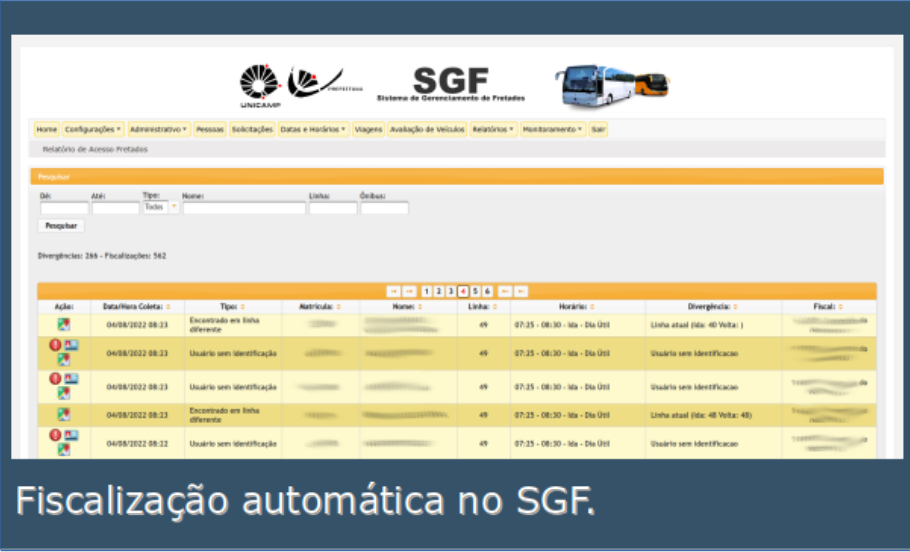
UNICAMP

PREFEITURA

SGF
Sistema de Gerenciamento de Fretados

Home | Configurações ▾ | Administrativo ▾ | Pessoas | Solicitações | Datas e Horários ▾ | Viagens | Avaliação de Veículos | Relatórios ▾ | Monitoramento ▾ | Sair

Relatório de Acesso Fretados

Pesquisar

De: | Até: | Tipo: Todos | Nome: | Linha: | Ônibus:

Pesquisar

Divergências: 266 - Fiscalizações: 562

1 2 3 4 5 6

| Ação: | Data/Hora Coleta: | Tipo: | Matrícula: | Nome: | Linha: | Horário: | Divergência: | Fiscal: |
|---|---|---|---|---|---|---|---|---|
| | 04/08/2022 08:23 | Encontrado em linha diferente | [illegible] | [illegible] | 49 | 07:25 - 08:30 - Ida - Dia Útil | Linha atual (Ida: 40 Volta: ) | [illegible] |
| | 04/08/2022 08:23 | Usuário sem identificação | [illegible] | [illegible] | 49 | 07:25 - 08:30 - Ida - Dia Útil | Usuário sem identificacao | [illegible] |
| | 04/08/2022 08:23 | Usuário sem identificação | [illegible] | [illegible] | 49 | 07:25 - 08:30 - Ida - Dia Útil | Usuário sem identificacao | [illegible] |
| | 04/08/2022 08:23 | Encontrado em linha diferente | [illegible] | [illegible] | 49 | 07:25 - 08:30 - Ida - Dia Útil | Linha atual (Ida: 48 Volta: 48) | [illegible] |
| | 04/08/2022 08:22 | Usuário sem identificação | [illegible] | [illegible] | 49 | 07:25 - 08:30 - Ida - Dia Útil | Usuário sem identificacao | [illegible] |

Fiscalização automática no SGF.